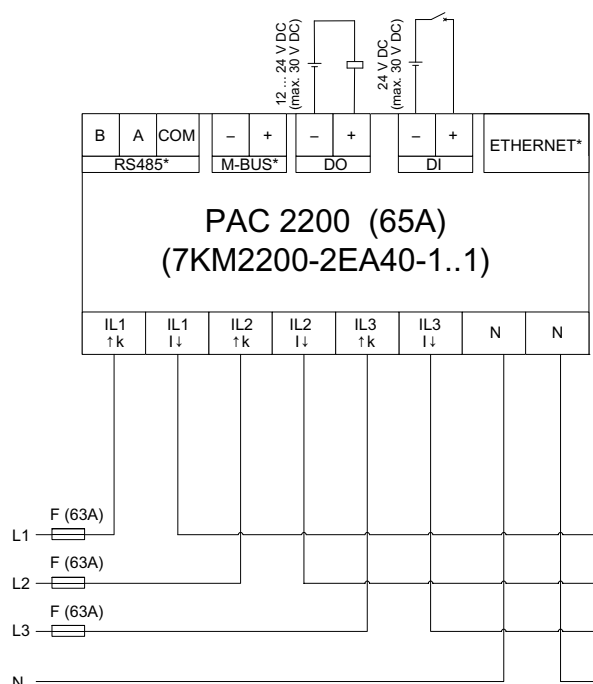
12 ... 24 V DC
(max. 30 V DC)

24 V DC
(max. 30 V DC)

B A COM
RS485*

– +
M-BUS*

– +
DO

– +
DI

ETHERNET*

PAC 2200 (65A)
(7KM2200-2EA40-1..1)

IL1 ↑k
IL1 l↓
IL2 ↑k
IL2 l↓
IL3 ↑k
IL3 l↓
N
N

F (63A)
L1
F (63A)
L2
F (63A)
L3
N